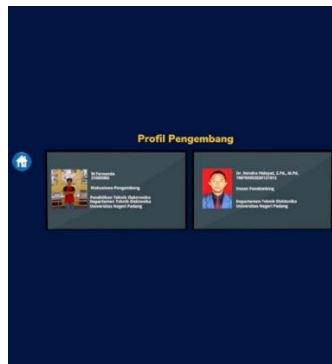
Profil Pengembang

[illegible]
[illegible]

Mahasiswa Pengembang

Pendidikan Teknik Elektronika
Departemen Teknik Elektronika
Universitas Negeri Padang

Dr. Hendra Hidayat, S.Pd., M.Pd.
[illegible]

Dosen Pembimbing

Departemen Teknik Elektronika
Universitas Negeri Padang